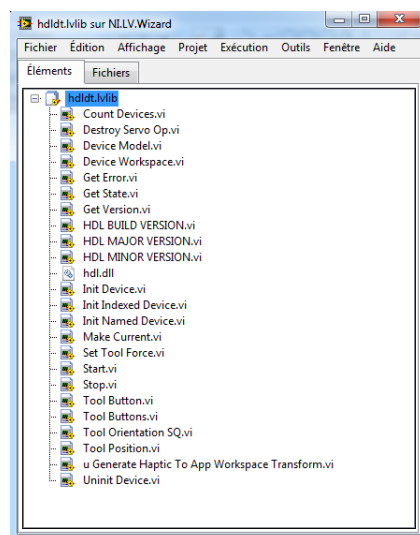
hdldt.lvlib sur NI.LV.Wizard

Fichier Édition Affichage Projet Exécution Outils Fenêtre Aide

Éléments Fichiers

hdldt.lvlib
Count Devices.vi
Destroy Servo Op.vi
Device Model.vi
Device Workspace.vi
Get Error.vi
Get State.vi
Get Version.vi
HDL BUILD VERSION.vi
HDL MAJOR VERSION.vi
HDL MINOR VERSION.vi
hdl.dll
Init Device.vi
Init Indexed Device.vi
Init Named Device.vi
Make Current.vi
Set Tool Force.vi
Start.vi
Stop.vi
Tool Button.vi
Tool Buttons.vi
Tool Orientation SQ.vi
Tool Position.vi
u Generate Haptic To App Workspace Transform.vi
Uninit Device.vi